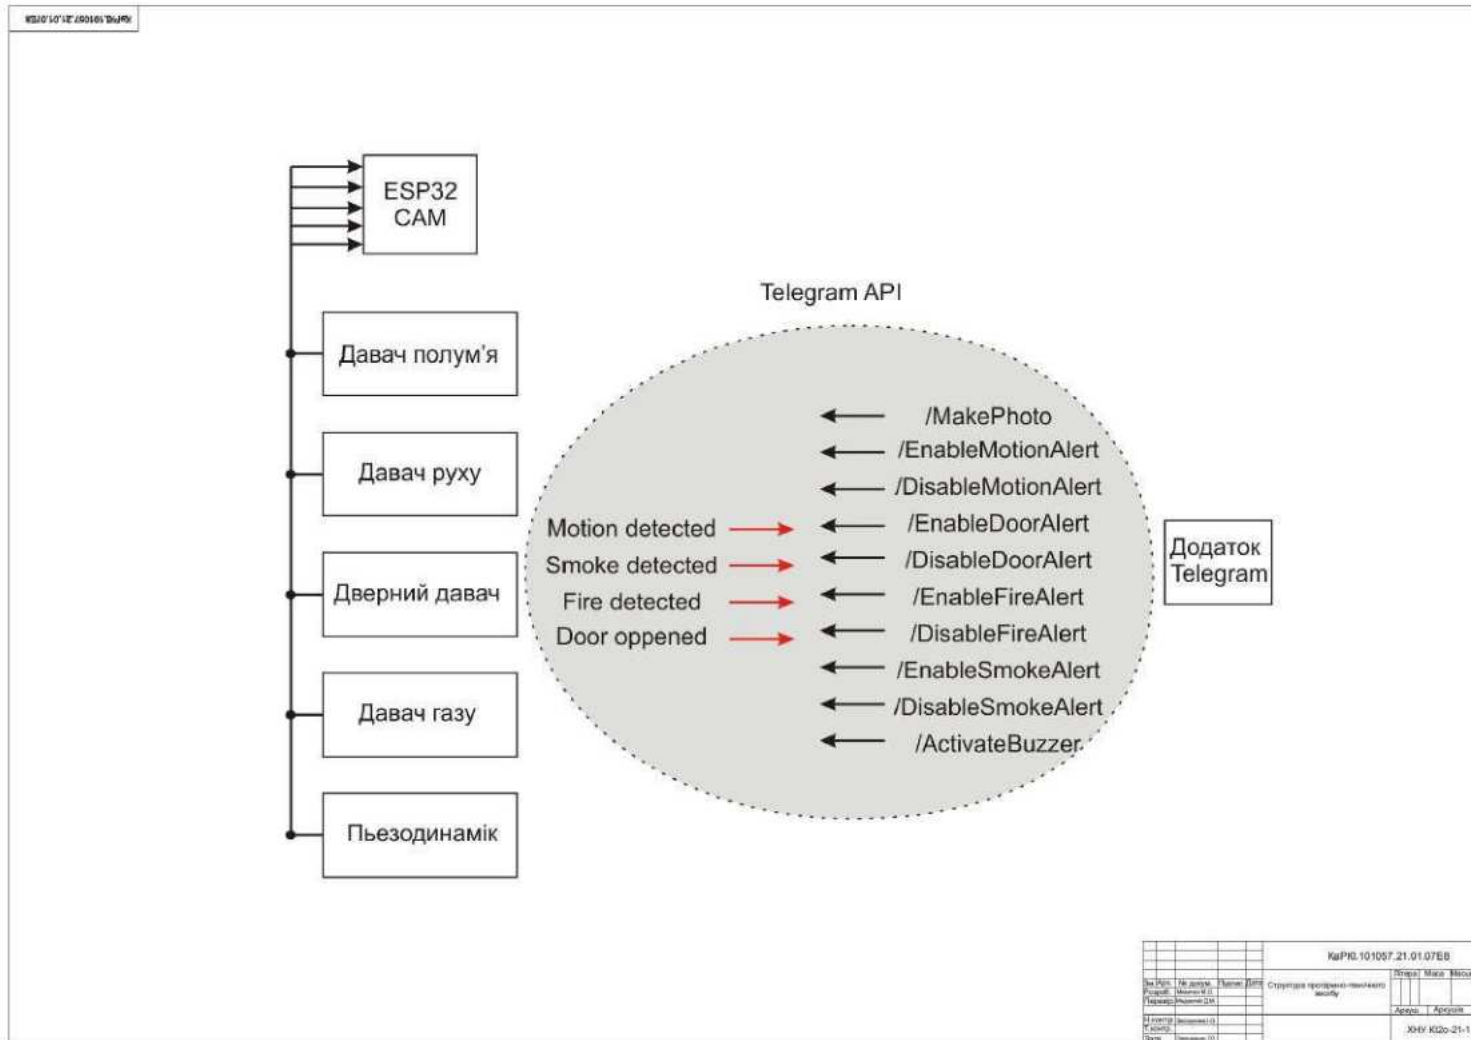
КаРІ0.101057.21.01.07Е8

ESP32
CAM

Давач полум'я

Давач руху

Дверний давач

Давач газу

Пьезодинамік

Telegram API

/MakePhoto
/EnableMotionAlert
/DisableMotionAlert
/EnableDoorAlert
/DisableDoorAlert
/EnableFireAlert
/DisableFireAlert
/EnableSmokeAlert
/DisableSmokeAlert
/ActivateBuzzer

Motion detected
Smoke detected
Fire detected
Door oppened

Додаток
Telegram

КаРІ0.101057.21.01.07Е8
Зм. Арк. № докум. Підпис Дата
Розробив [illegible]
Перевірив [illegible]
Н.контр. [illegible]
Т.контр.
Затв. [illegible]
Структура програмно-технічного засобу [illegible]
Літера Маса Масштаб
Аркуш Аркушів
ХНУ КІ2о-21-1